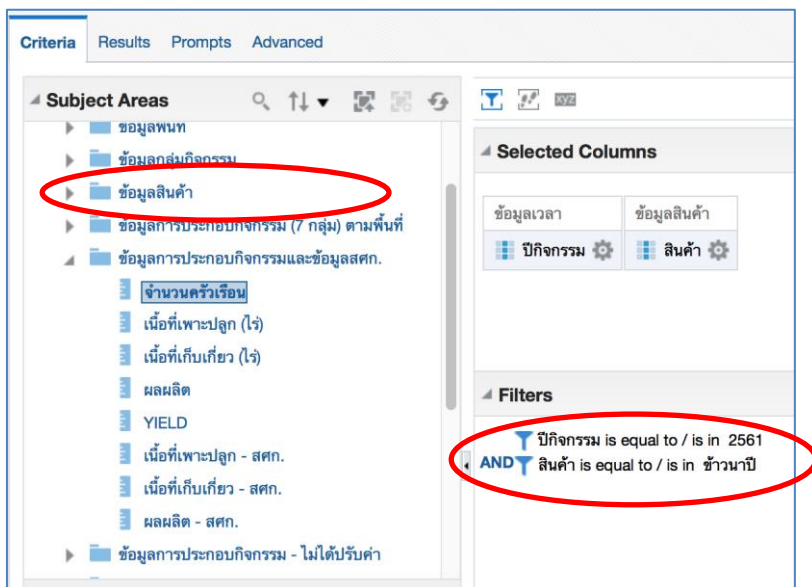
Criteria Results Prompts Advanced

Subject Areas

ข้อมูลพื้นที่

ข้อมูลกลุ่มกิจกรรม

ข้อมูลสินค้า

ข้อมูลการประกอบกิจกรรม (7 กลุ่ม) ตามพื้นที่

ข้อมูลการประกอบกิจกรรมและข้อมูลสศก.

จำนวนครัวเรือน

เนื้อที่เพาะปลูก (ไร่)

เนื้อที่เก็บเกี่ยว (ไร่)

ผลผลิต

YIELD

เนื้อที่เพาะปลูก - สศก.

เนื้อที่เก็บเกี่ยว - สศก.

ผลผลิต - สศก.

ข้อมูลการประกอบกิจกรรม - ไม่ได้ปรับค่า

Selected Columns

| ข้อมูลเวลา | ข้อมูลสินค้า |
|---|---|
| ปีกิจกรรม | สินค้า |

Filters

ปีกิจกรรม is equal to / is in 2561

AND สินค้า is equal to / is in ข้าวนาปี